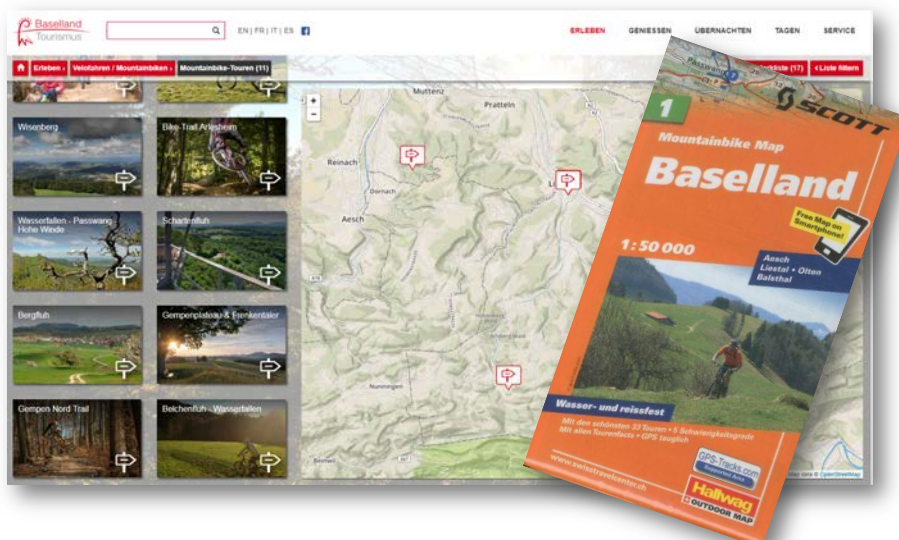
Baselland Tourismus

EN | FR | IT | ES

ERLEBEN GENIESSEN ÜBERNACHTEN TAGEN SERVICE

Erleben › Velofahren / Mountainbiken › Mountainbike-Touren (11)

Merkliste (17) ‹ Liste filtern

Wisenberg

Bike-Trail Arlesheim

Wasserfallen - Passwang Hohe Winde

Schartenfluh

Bergfluh

Gempenplateau & Erenkentäler

Gempen Nord Trail

Belchenfluh - Wasserfallen

Muttenz Pratteln Reinach Dornach Aesch Nunningen

1

SCOTT

Mountainbike Map

Baselland

Free Map on Smartphone!

1:50 000

Aesch Liestal • Olten Balsthal

Wasser- und reissfest

Mit den schönsten 33 Touren • 5 Schwierigkeitsgrade Mit allen Tourenfacts • GPS tauglich

GPS-Tracks.com Supported Area

www.swisstravelcenter.ch

Hallwag OUTDOOR MAP